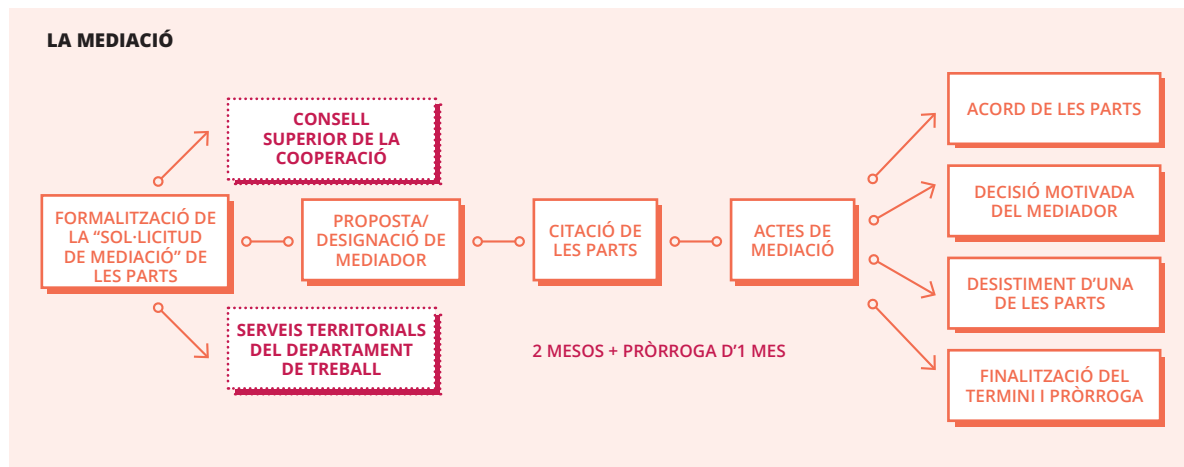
LA MEDIACIÓ

FORMALITZACIÓ DE LA "SOL·LICITUD DE MEDIACIÓ" DE LES PARTS

CONSELL SUPERIOR DE LA COOPERACIÓ

SERVEIS TERRITORIALS DEL DEPARTAMENT DE TREBALL

PROPOSTA/ DESIGNACIÓ DE MEDIADOR

CITACIÓ DE LES PARTS

ACTES DE MEDIACIÓ

2 MESOS + PRÒRROGA D'1 MES

ACORD DE LES PARTS

DECISIÓ MOTIVADA DEL MEDIADOR

DESISTIMENT D'UNA DE LES PARTS

FINALITZACIÓ DEL TERMINI I PRÒRROGA